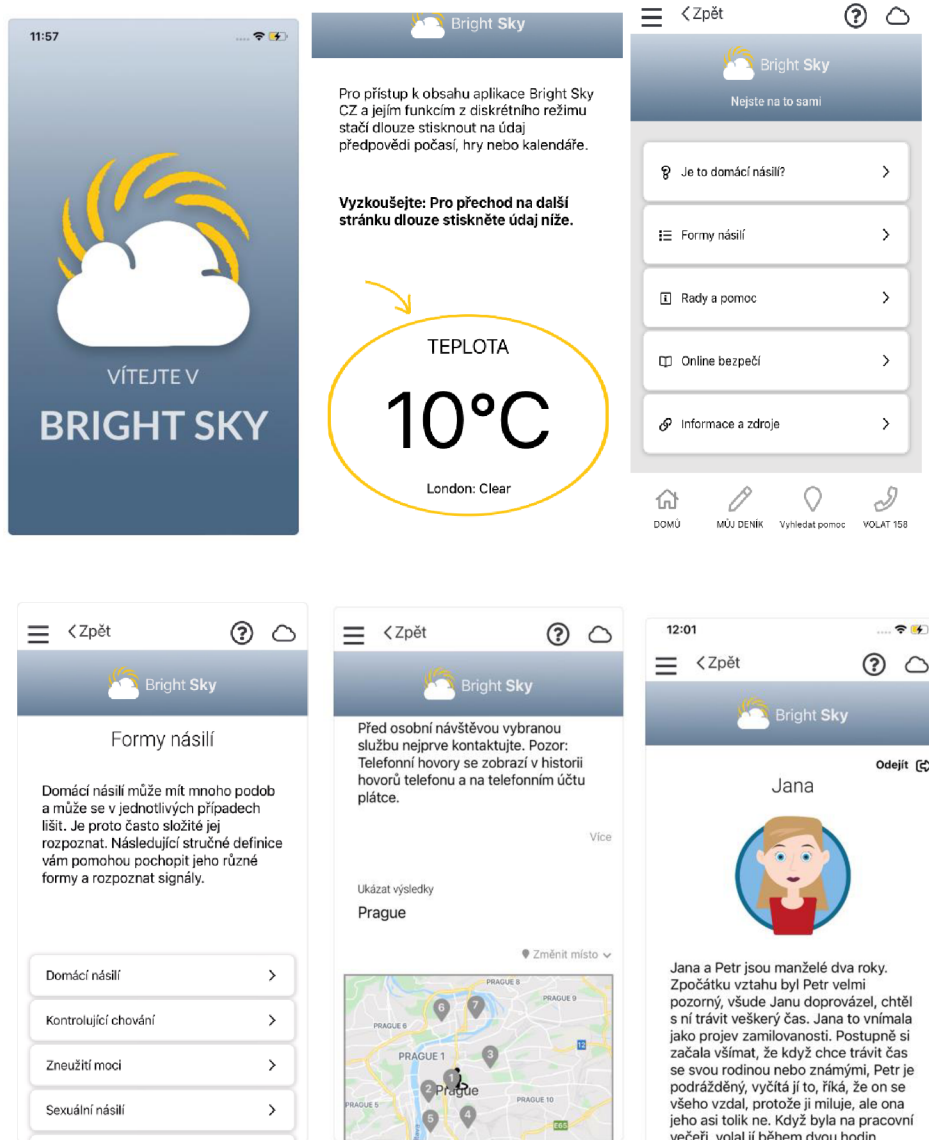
11:57

VÍTEJTE V
BRIGHT SKY

Bright Sky

Pro přístup k obsahu aplikace Bright Sky CZ a jejím funkcím z diskrétního režimu stačí dlouze stisknout na údaj předpovědi počasí, hry nebo kalendáře.

Vyzkoušejte: Pro přechod na další stránku dlouze stiskněte údaj níže.

TEPLOTA
10°C
London: Clear

< Zpět

Bright Sky
Nejste na to sami

Je to domácí násilí?
Formy násilí
Rady a pomoc
Online bezpečí
Informace a zdroje

DOMŮ
MŮJ DENÍK
Vyhledat pomoc
VOLAT 158

< Zpět

Bright Sky

Formy násilí

Domácí násilí může mít mnoho podob a může se v jednotlivých případech lišit. Je proto často složité jej rozpoznat. Následující stručné definice vám pomohou pochopit jeho různé formy a rozpoznat signály.

Domácí násilí
Kontrolující chování
Zneužití moci
Sexuální násilí

< Zpět

Bright Sky

Před osobní návštěvou vybranou službu nejprve kontaktujte. Pozor: Telefonní hovory se zobrazí v historii hovorů telefonu a na telefonním účtu plátce.

Více

Ukázat výsledky
Prague

Změnit místo

PRAGUE 8
PRAGUE 6
PRAGUE 1
Prague
PRAGUE 5
PRAGUE 10
12
E65

12:01

< Zpět

Bright Sky

Odejít

Jana

Jana a Petr jsou manželé dva roky. Zpočátku vztahu byl Petr velmi pozorný, všude Janu doprovázel, chtěl s ní trávit veškerý čas. Jana to vnímala jako projev zamilovanosti. Postupně si začala všímat, že když chce trávit čas se svou rodinou nebo známými, Petr je podrážděný, vyčítá jí to, říká, že on se všeho vzdal, protože ji miluje, ale ona jeho asi tolik ne. Když byla na pracovní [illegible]